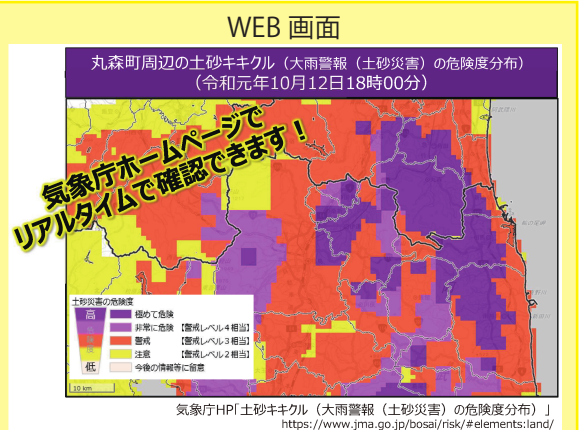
WEB 画面

丸森町周辺の土砂キキクル（大雨警報（土砂災害）の危険度分布）
（令和元年10月12日18時00分）

気象庁ホームページで
リアルタイムで確認できます！

土砂災害の危険度
高
極めて危険
非常に危険 【警戒レベル4相当】
警戒 【警戒レベル3相当】
注意 【警戒レベル2相当】
今後の情報等に留意
低

10 km

気象庁HP「土砂キキクル（大雨警報（土砂災害）の危険度分布）」
https://www.jma.go.jp/bosai/risk/#elements:land/